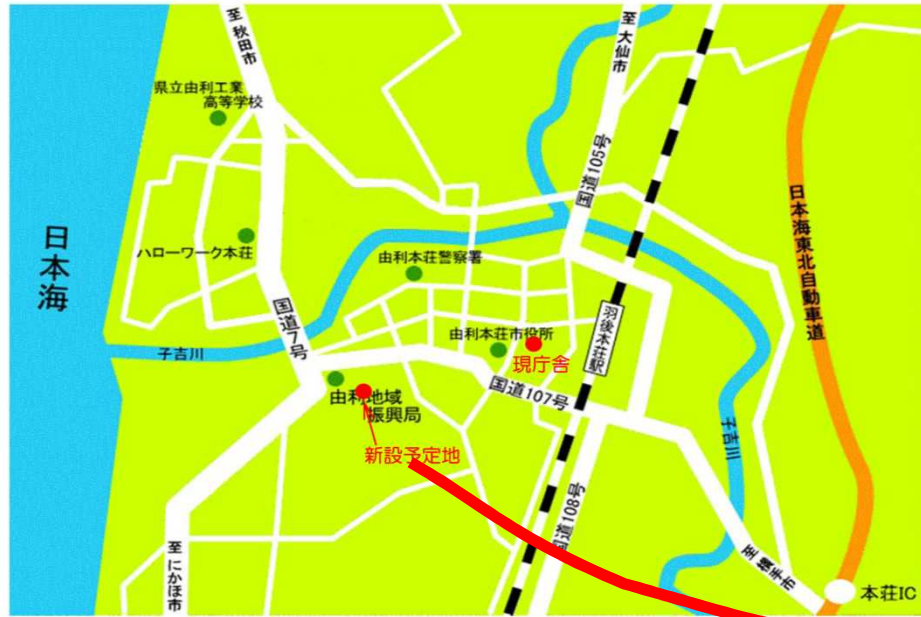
至秋田市

至大仙市

県立由利工業高等学校

日本海

ハローワーク本荘

由利本荘警察署

国道105号

日本海東北自動車道

国道7号

由利本荘市役所

羽後本荘駅

子吉川

現庁舎

由利地域振興局

国道107号

新設予定地

子吉川

国道108号

至にかほ市

至横手市

本荘IC